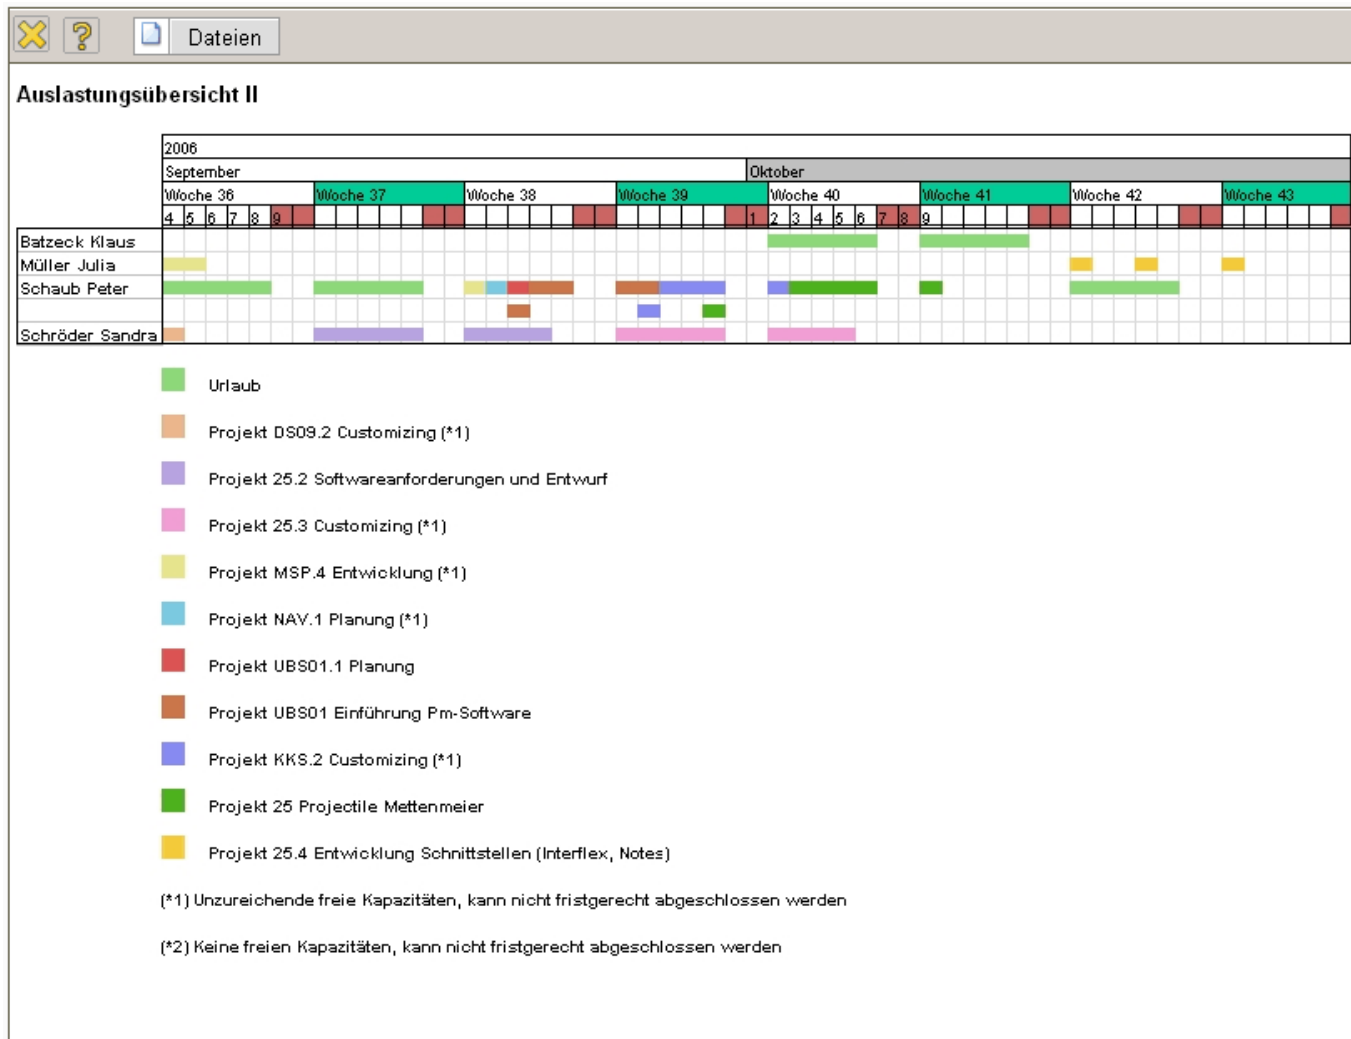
Dateien

Auslastungsübersicht II

2006
September | Oktober
Woche 36 | Woche 37 | Woche 38 | Woche 39 | Woche 40 | Woche 41 | Woche 42 | Woche 43
4 5 6 7 8 9 | 1 2 3 4 5 6 7 8 9

Batzeck Klaus
Müller Julia
Schaub Peter
Schröder Sandra

Urlaub

Projekt DS09.2 Customizing (*1)

Projekt 25.2 Softwareanforderungen und Entwurf

Projekt 25.3 Customizing (*1)

Projekt MSP.4 Entwicklung (*1)

Projekt NAV.1 Planung (*1)

Projekt UBS01.1 Planung

Projekt UBS01 Einführung Pm-Software

Projekt KKS.2 Customizing (*1)

Projekt 25 Projectile Mettenmeier

Projekt 25.4 Entwicklung Schnittstellen (Interflex, Notes)

(*1) Unzureichende freie Kapazitäten, kann nicht fristgerecht abgeschlossen werden

(*2) Keine freien Kapazitäten, kann nicht fristgerecht abgeschlossen werden